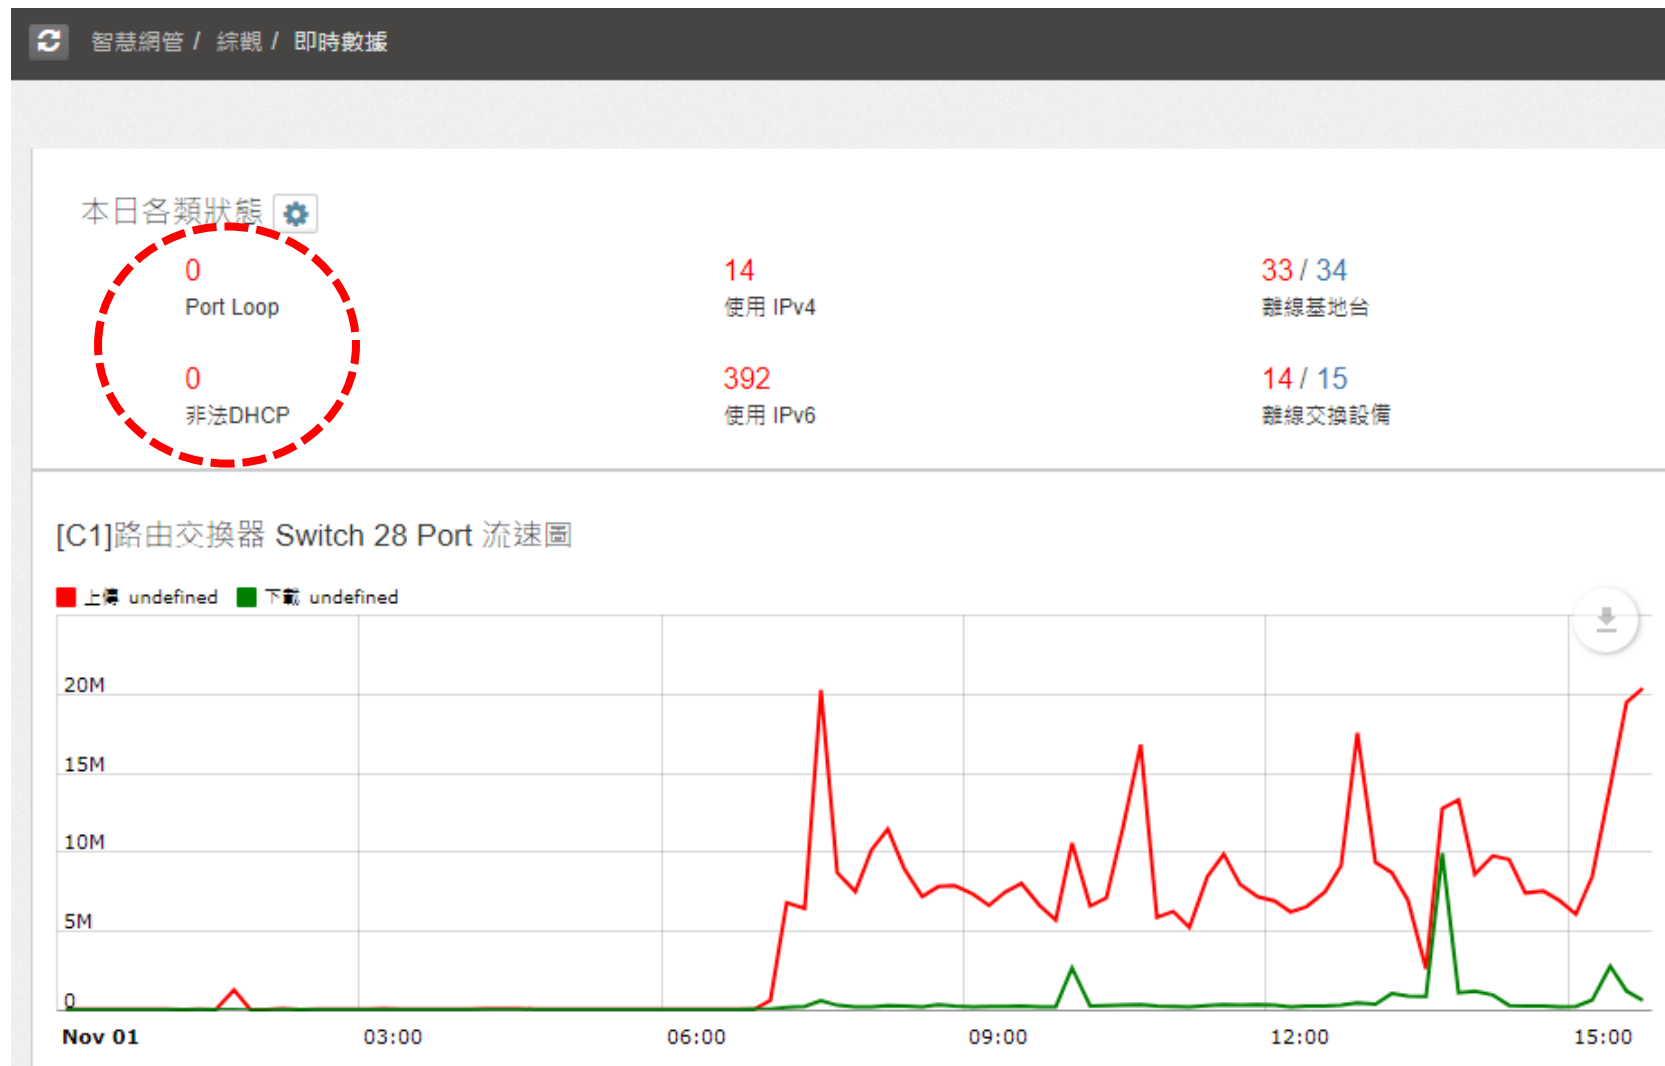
智慧網管 / 綜觀 / 即時數據

本日各類狀態

0
Port Loop

0
非法DHCP

14
使用 IPv4

392
使用 IPv6

33 / 34
離線基地台

14 / 15
離線交換設備

[C1]路由交換器 Switch 28 Port 流速圖

上傳 undefined 下載 undefined

20M
15M
10M
5M
0

Nov 01
03:00
06:00
09:00
12:00
15:00